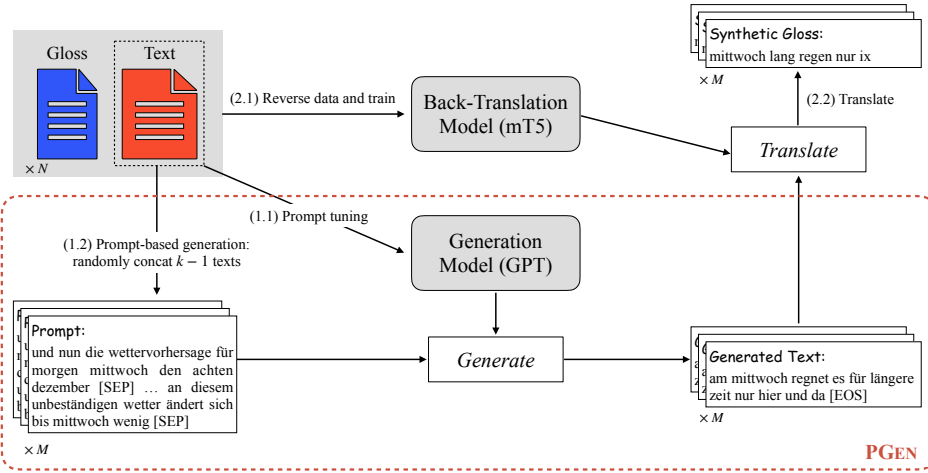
Gloss

Text

$\times N$

(2.1) Reverse data and train

Back-Translation Model (mT5)

Synthetic Gloss:
mittwoch lang regen nur ix

$\times M$

(2.2) Translate

*Translate*

(1.1) Prompt tuning

(1.2) Prompt-based generation: randomly concat $k-1$ texts

Generation Model (GPT)

Prompt:
und nun die wettervorhersage für morgen mittwoch den achten dezember [SEP] … an diesem unbeständigen wetter ändert sich bis mittwoch wenig [SEP]

$\times M$

*Generate*

Generated Text:
am mittwoch regnet es für längere zeit nur hier und da [EOS]

$\times M$

PGEN